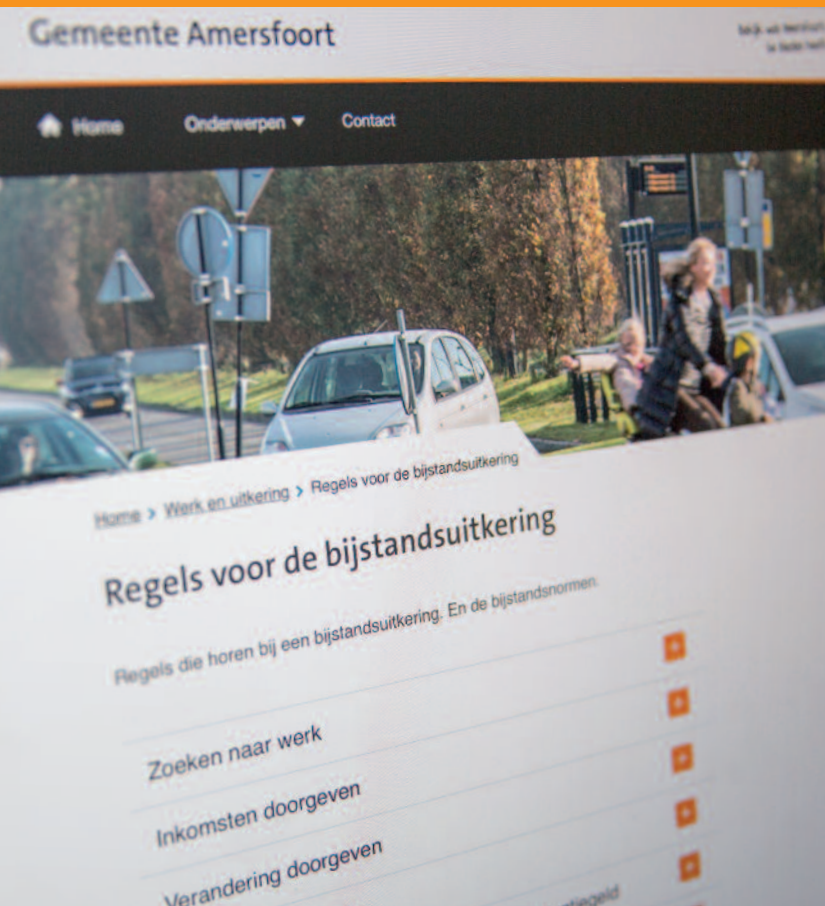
Gemeente Amersfoort

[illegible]

Home
Onderwerpen ▼
Contact

Home > Werk en uitkering > Regels voor de bijstandsuitkering

Regels voor de bijstandsuitkering

Regels die horen bij een bijstandsuitkering. En de bijstandsnormen.

Zoeken naar werk

Inkomsten doorgeven

Verandering doorgeven

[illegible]